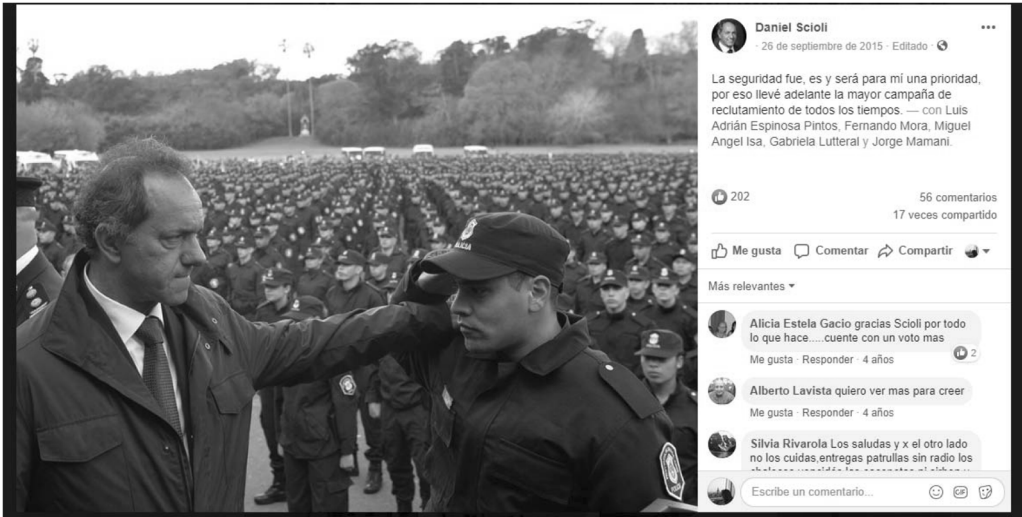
Daniel Scioli
26 de septiembre de 2015 · Editado ·

La seguridad fue, es y será para mí una prioridad, por eso llevé adelante la mayor campaña de reclutamiento de todos los tiempos. — con Luis Adrián Espinosa Pintos, Fernando Mora, Miguel Angel Isa, Gabriela Lutteral y Jorge Mamani.

202
56 comentarios
17 veces compartido

Me gusta
Comentar
Compartir

Más relevantes

Alicia Estela Gacio gracias Scioli por todo lo que hace.....cuente con un voto mas
Me gusta · Responder · 4 años
2

Alberto Lavista quiero ver mas para creer
Me gusta · Responder · 4 años

Silvia Rivarola Los saludas y x el otro lado no los cuidas,entregas patrullas sin radio los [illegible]

Escribe un comentario...

POLICIA